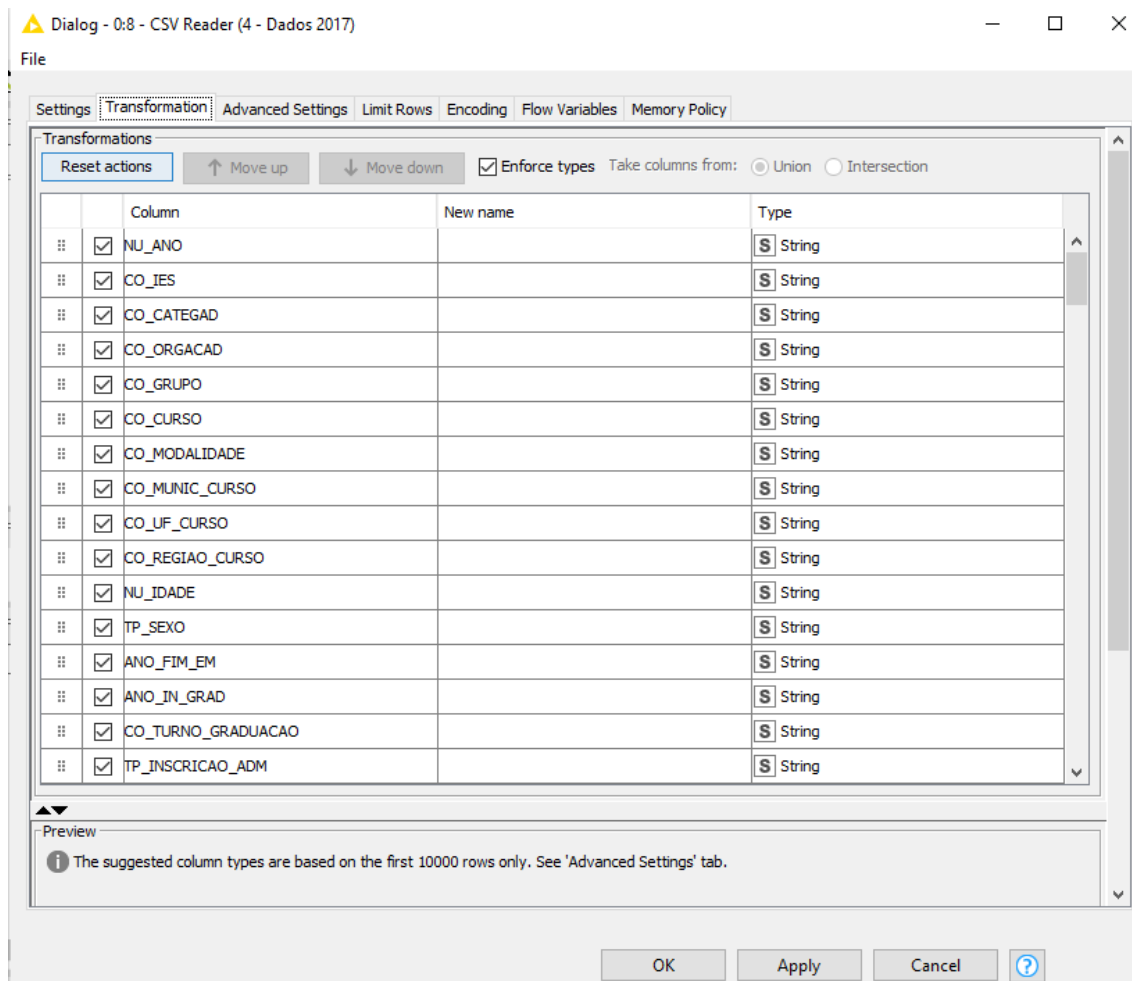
Dialog - 0:8 - CSV Reader (4 - Dados 2017)

File

Settings | Transformation | Advanced Settings | Limit Rows | Encoding | Flow Variables | Memory Policy

Transformations

Reset actions | Move up | Move down | Enforce types | Take columns from: Union | Intersection

| Column | New name | Type |
|---|---|---|
| NU_ANO | | S String |
| CO_IES | | S String |
| CO_CATEGAD | | S String |
| CO_ORGACAD | | S String |
| CO_GRUPO | | S String |
| CO_CURSO | | S String |
| CO_MODALIDADE | | S String |
| CO_MUNIC_CURSO | | S String |
| CO_UF_CURSO | | S String |
| CO_REGIAO_CURSO | | S String |
| NU_IDADE | | S String |
| TP_SEXO | | S String |
| ANO_FIM_EM | | S String |
| ANO_IN_GRAD | | S String |
| CO_TURNO_GRADUACAO | | S String |
| TP_INSCRICAO_ADM | | S String |

Preview

The suggested column types are based on the first 10000 rows only. See 'Advanced Settings' tab.

OK | Apply | Cancel | ?